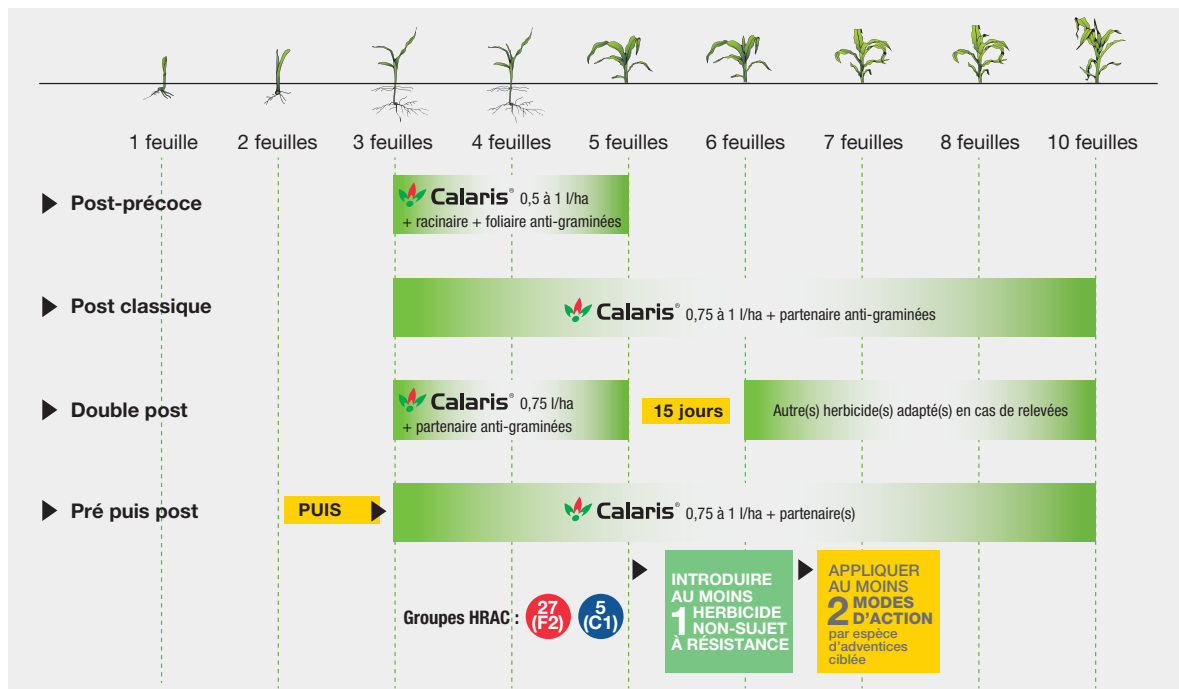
1 feuille 2 feuilles 3 feuilles 4 feuilles 5 feuilles 6 feuilles 7 feuilles 8 feuilles 10 feuilles

Post-précoce

Calaris® 0,5 à 1 l/ha + racinaire + foliaire anti-graminées

Post classique

Calaris® 0,75 à 1 l/ha + partenaire anti-graminées

Double post

Calaris® 0,75 l/ha + partenaire anti-graminées

15 jours

Autre(s) herbicide(s) adapté(s) en cas de relevées

Pré puis post

PUIS

Calaris® 0,75 à 1 l/ha + partenaire(s)

Groupes HRAC : 27 (F2) 5 (C1)

INTRODUIRE AU MOINS 1 HERBICIDE NON-SUJET À RÉSISTANCE

APPLIQUER AU MOINS 2 MODES D'ACTION par espèce d'adventices ciblée